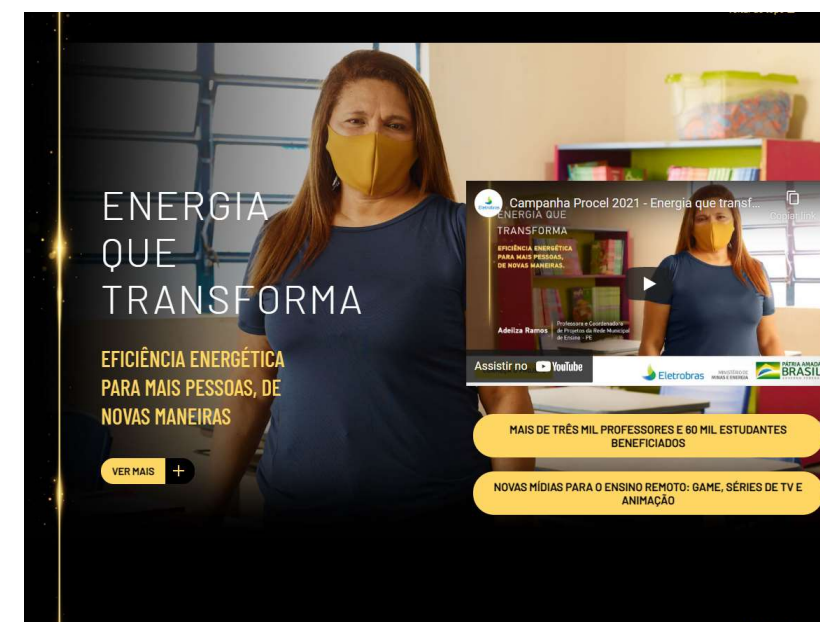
ENERGIA QUE TRANSFORMA

EFICIÊNCIA ENERGÉTICA PARA MAIS PESSOAS, DE NOVAS MANEIRAS

VER MAIS +

Campanha Procel 2021 - Energia que transf...

Copiar link

ENERGIA QUE TRANSFORMA

EFICIÊNCIA ENERGÉTICA PARA MAIS PESSOAS, DE NOVAS MANEIRAS.

Adeliza Ramos

Professora e Coordenadora de Projetos da Rede Municipal de Ensino - PE

Assistir no YouTube

Eletrobras

MINISTÉRIO DE MINAS E ENERGIA

PÁTRIA AMADA BRASIL

MAIS DE TRÊS MIL PROFESSORES E 60 MIL ESTUDANTES BENEFICIADOS

NOVAS MÍDIAS PARA O ENSINO REMOTO: GAME, SÉRIES DE TV E ANIMAÇÃO